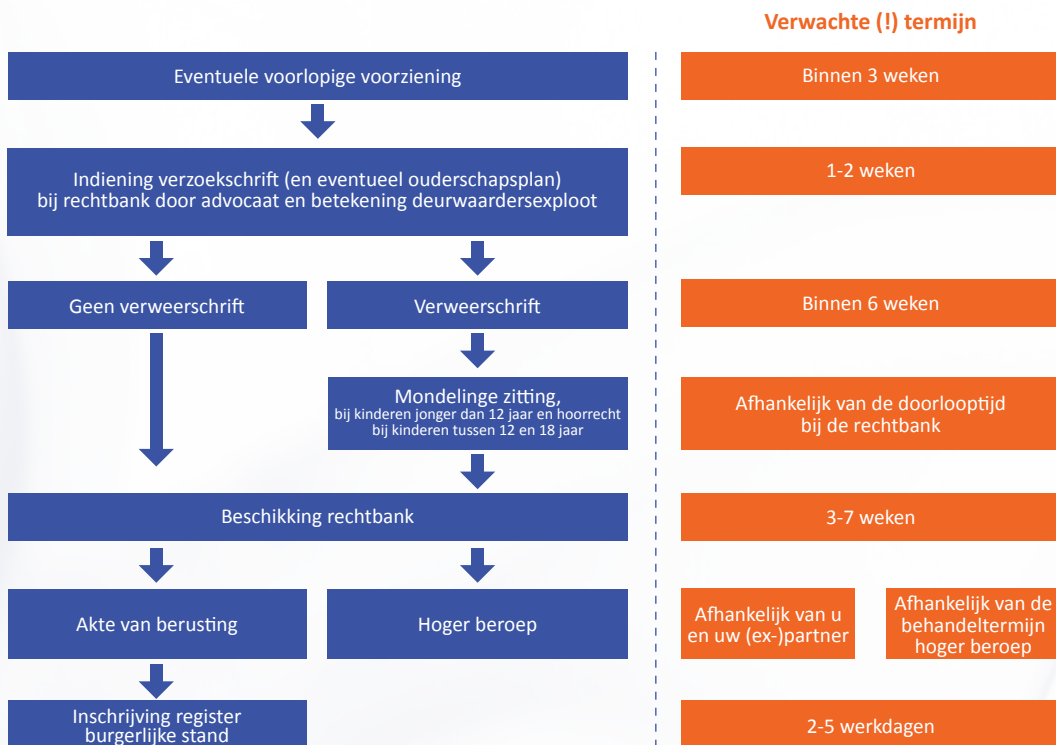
Verwachte (!) termijn

Eventuele voorlopige voorziening

Binnen 3 weken

Indiening verzoekschrift (en eventueel ouderschapsplan) bij rechtbank door advocaat en betekening deurwaardersexploot

1-2 weken

Geen verweerschrift

Verweerschrift

Binnen 6 weken

Mondelinge zitting, bij kinderen jonger dan 12 jaar en hoorrecht bij kinderen tussen 12 en 18 jaar

Afhankelijk van de doorlooptijd bij de rechtbank

Beschikking rechtbank

3-7 weken

Akte van berusting

Hoger beroep

Afhankelijk van u en uw (ex-)partner

Afhankelijk van de behandeltermijn hoger beroep

Inschrijving register burgerlijke stand

2-5 werkdagen